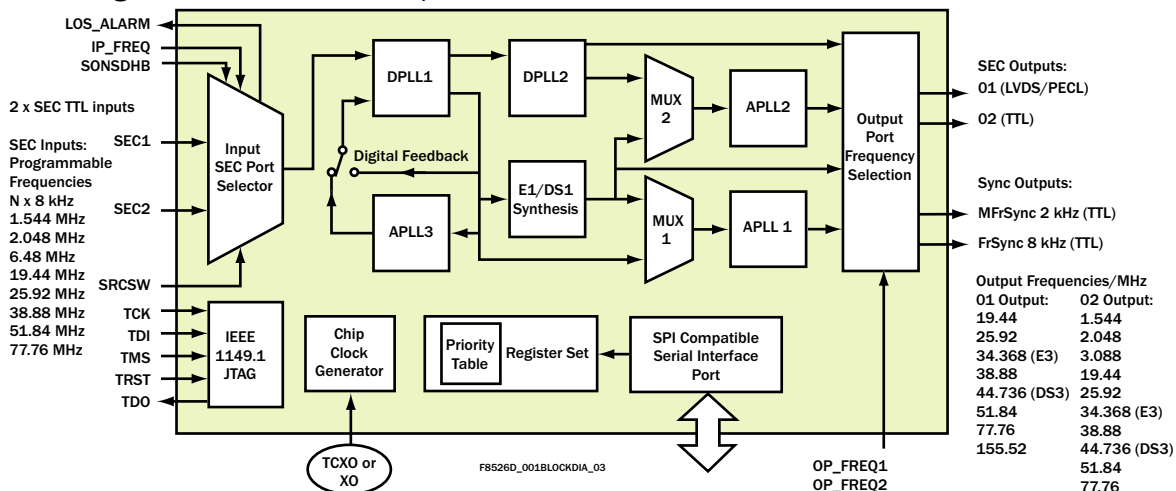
LOS_ALARM
IP_FREQ
SONSDHB

2 x SEC TTL inputs

SEC Inputs: Programmable Frequencies
N x 8 kHz
1.544 MHz
2.048 MHz
6.48 MHz
19.44 MHz
25.92 MHz
38.88 MHz
51.84 MHz
77.76 MHz

SEC1
SEC2
SRCSW
TCK
TDI
TMS
TRST
TDO

Input SEC Port Selector

DPLL1
DPLL2
MUX 2
APLL2
Digital Feedback
E1/DS1 Synthesis
MUX 1
APLL 1
APLL3
Output Port Frequency Selection

IEEE 1149.1 JTAG
Chip Clock Generator
Priority Table
Register Set
SPI Compatible Serial Interface Port

TCXO or XO

F8526D_001BLOCKDIA_03

OP_FREQ1
OP_FREQ2

SEC Outputs:
01 (LVDS/PECL)
02 (TTL)

Sync Outputs:
MFrSync 2 kHz (TTL)
FrSync 8 kHz (TTL)

Output Frequencies/MHz

| 01 Output: | 02 Output: |
|---|---|
| 19.44 | 1.544 |
| 25.92 | 2.048 |
| 34.368 (E3) | 3.088 |
| 38.88 | 19.44 |
| 44.736 (DS3) | 25.92 |
| 51.84 | 34.368 (E3) |
| 77.76 | 38.88 |
| 155.52 | 44.736 (DS3) |
| | 51.84 |
| | 77.76 |